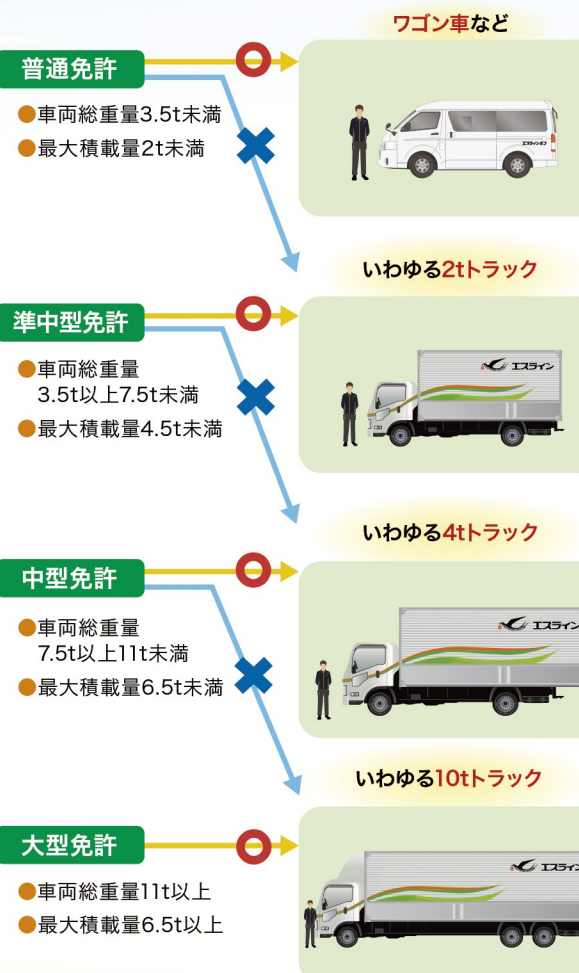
ワゴン車など

普通免許

●車両総重量3.5t未満
●最大積載量2t未満

エスラインギフ

いわゆる2tトラック

準中型免許

●車両総重量3.5t以上7.5t未満
●最大積載量4.5t未満

エスライン

いわゆる4tトラック

中型免許

●車両総重量7.5t以上11t未満
●最大積載量6.5t未満

エスライン

いわゆる10tトラック

大型免許

●車両総重量11t以上
●最大積載量6.5t以上

エスライン